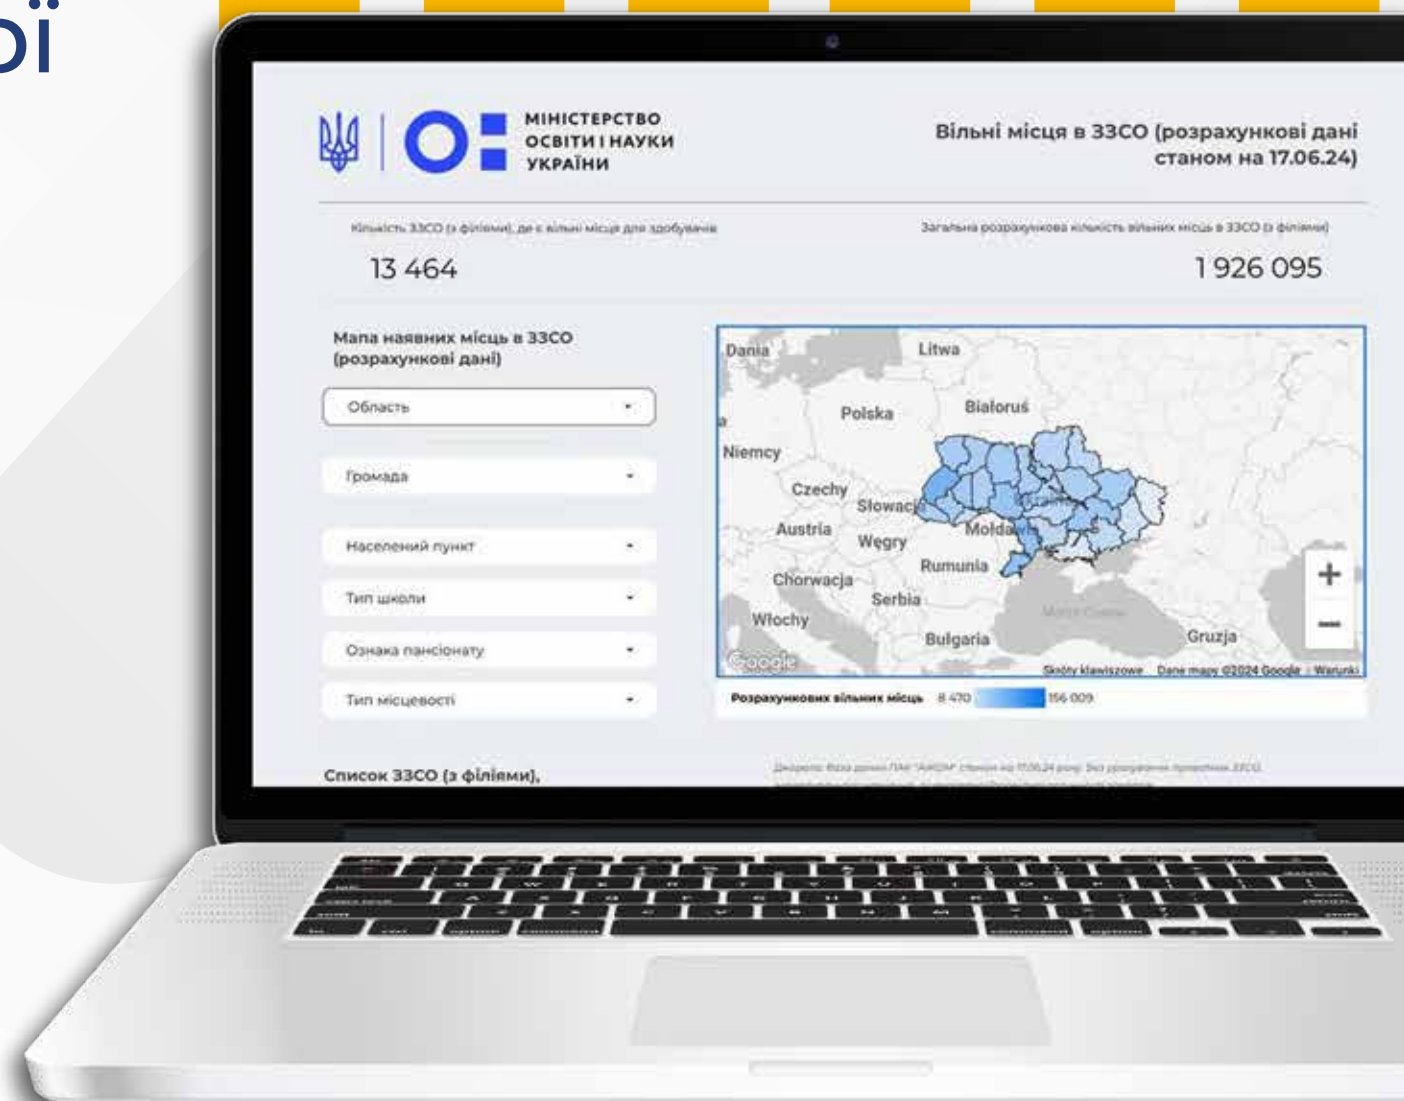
ої

МІНІСТЕРСТВО ОСВІТИ І НАУКИ УКРАЇНИ

Вільні місця в ЗЗСО (розрахункові дані станом на 17.06.24)

Кількість ЗЗСО (з філіями), де є вільні місця для здобувачів

13 464

Загальна розрахункова кількість вільних місць в ЗЗСО (з філіями)

1 926 095

Мапа наявних місць в ЗЗСО (розрахункові дані)

Область

Громада

Населений пункт

Тип школи

Ознака пансіонату

Тип місцевості

Dania
Litwa
Polska
Białoruś
Niemcy
Czechy
Słowacja
Austria
Węgry
Mołdawia
Rumunia
Chorwacja
Serbia
Włochy
Bułgaria
Gruzja
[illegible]
+
−
Google
Skróty klawiszowe Dane mapy ©2024 Google Warunki

Розрахункових вільних місць 8 470 156 009

Список ЗЗСО (з філіями),

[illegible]